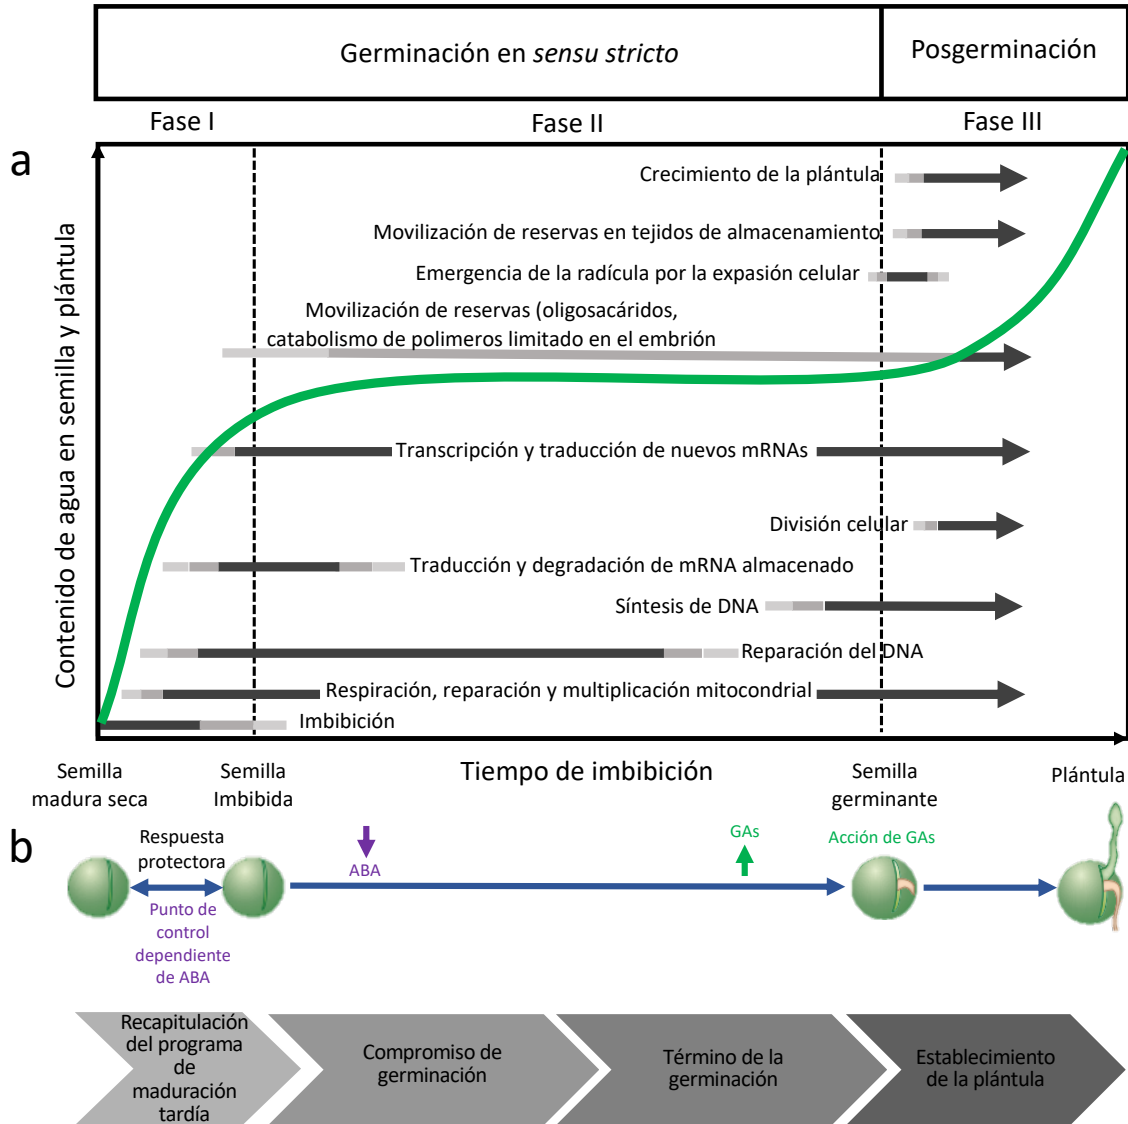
Germinación en *sensu stricto*

Posgerminación

Fase I

Fase II

Fase III

a

Contenido de agua en semilla y plántula

Crecimiento de la plántula

Movilización de reservas en tejidos de almacenamiento

Emergencia de la radícula por la expasión celular

Movilización de reservas (oligosacáridos, catabolismo de polimeros limitado en el embrión

Transcripción y traducción de nuevos mRNAs

División celular

Traducción y degradación de mRNA almacenado

Síntesis de DNA

Reparación del DNA

Respiración, reparación y multiplicación mitocondrial

Imbibición

Semilla madura seca

Semilla Imbibida

Tiempo de imbibición

Semilla germinante

Plántula

b

Respuesta protectora

Punto de control dependiente de ABA

ABA

GAs

Acción de GAs

Recapitulación del programa de maduración tardía

Compromiso de germinación

Término de la germinación

Establecimiento de la plántula